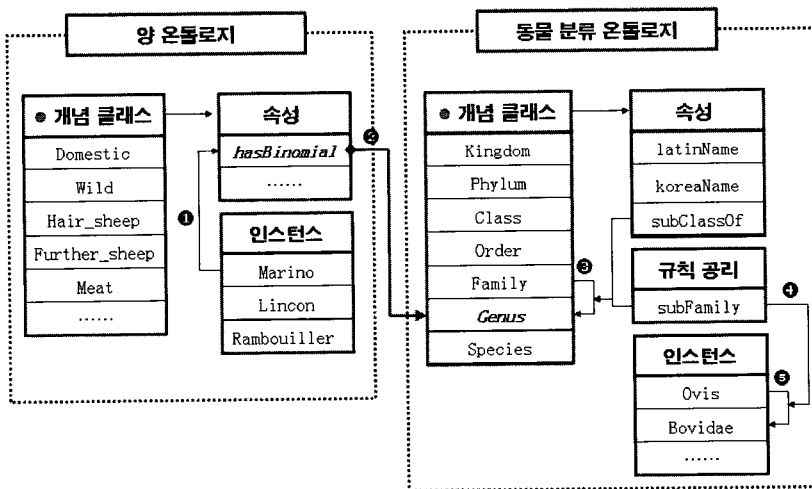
양 온톨로지

● 개념 클래스
Domestic
Wild
Hair_sheep
Further_sheep
Meat
......

속성
hasBinomial
......

❶

인스턴스
Marino
Lincon
Rambouiller

❷

동물 분류 온톨로지

● 개념 클래스
Kingdom
Phylum
Class
Order
Family
Genus
Species

속성
latinName
koreaName
subClassOf

❸

규칙 공리
subFamily

❹

인스턴스
Ovis
Bovidae
......

❺